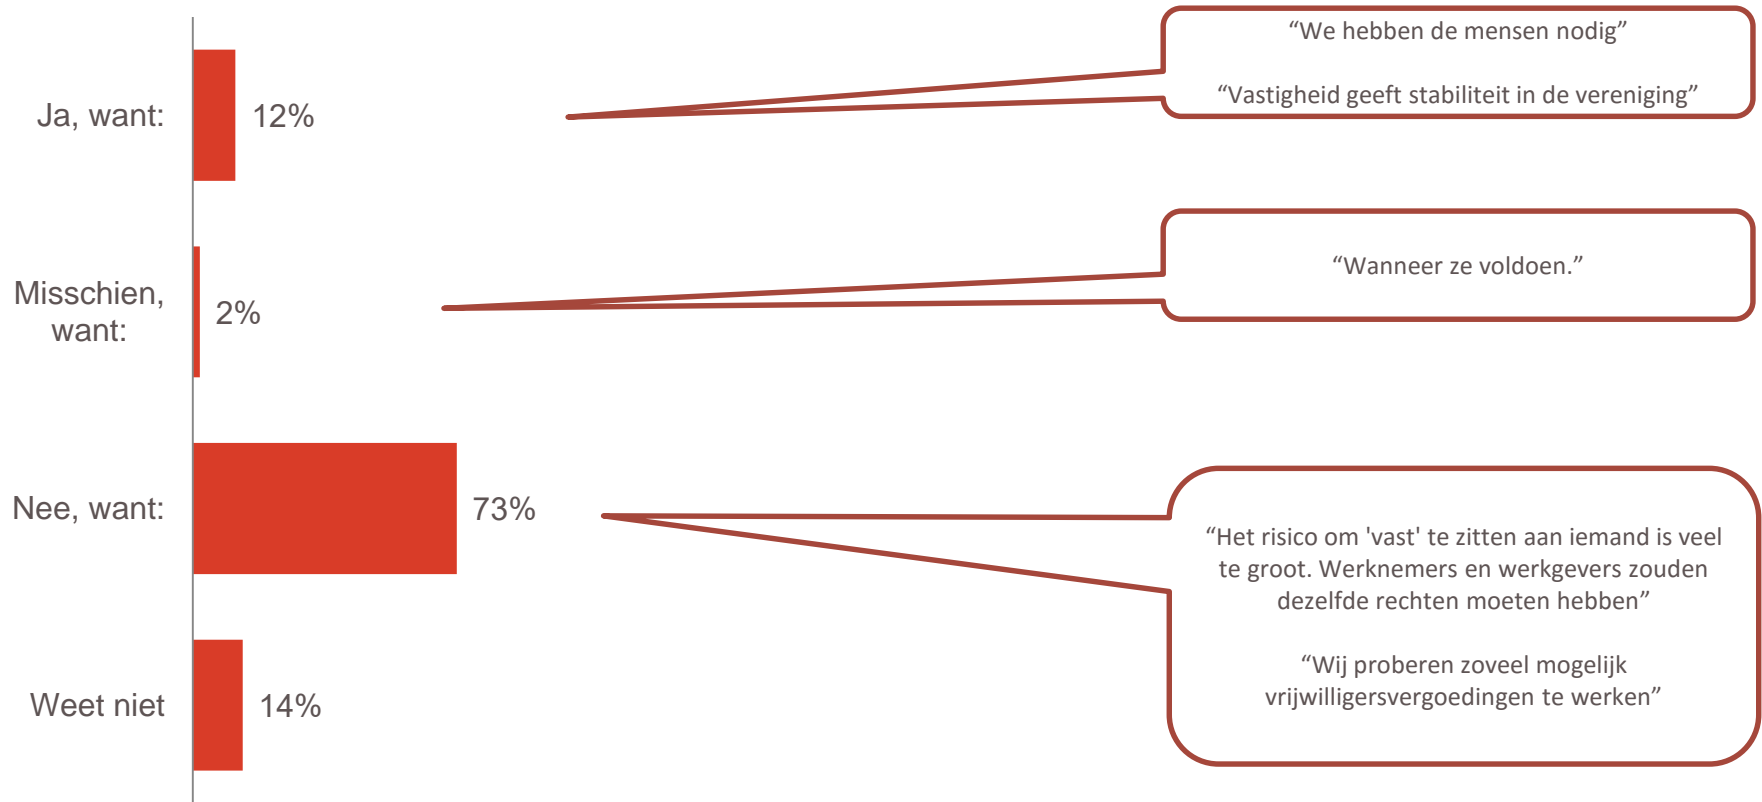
Ja, want:
12%

Misschien, want:
2%

Nee, want:
73%

Weet niet
14%

“We hebben de mensen nodig”

“Vastigheid geeft stabiliteit in de vereniging”

“Wanneer ze voldoen.”

“Het risico om 'vast' te zitten aan iemand is veel te groot. Werknemers en werkgevers zouden dezelfde rechten moeten hebben”

“Wij proberen zoveel mogelijk vrijwilligersvergoedingen te werken”